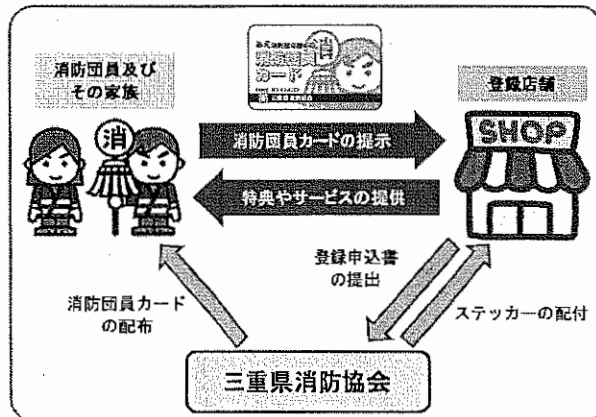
消防団員及び
その家族

みえ消防団応援の店
消
消防団員
カード
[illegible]
三重県消防協会

登録店舗

消防団員カードの提示

SHOP

特典やサービスの提供

登録申込書
の提出

消防団員カード
の配布

ステッカーの配付

三重県消防協会